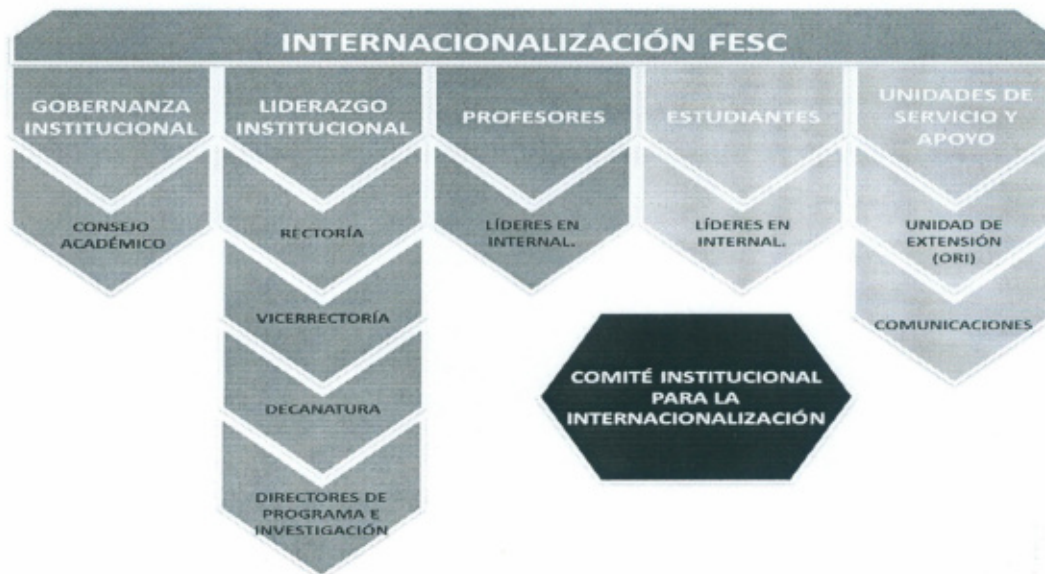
INTERNACIONALIZACIÓN FESC

GOBERNANZA INSTITUCIONAL

CONSEJO ACADÉMICO

LIDERAZGO INSTITUCIONAL

RECTORÍA

VICERRECTORÍA

DECANATURA

DIRECTORES DE PROGRAMA E INVESTIGACIÓN

PROFESORES

LÍDERES EN INTERNAL.

ESTUDIANTES

LÍDERES EN INTERNAL.

UNIDADES DE SERVICIO Y APOYO

UNIDAD DE EXTENSIÓN (ORI)

COMUNICACIONES

COMITÉ INSTITUCIONAL PARA LA INTERNACIONALIZACIÓN